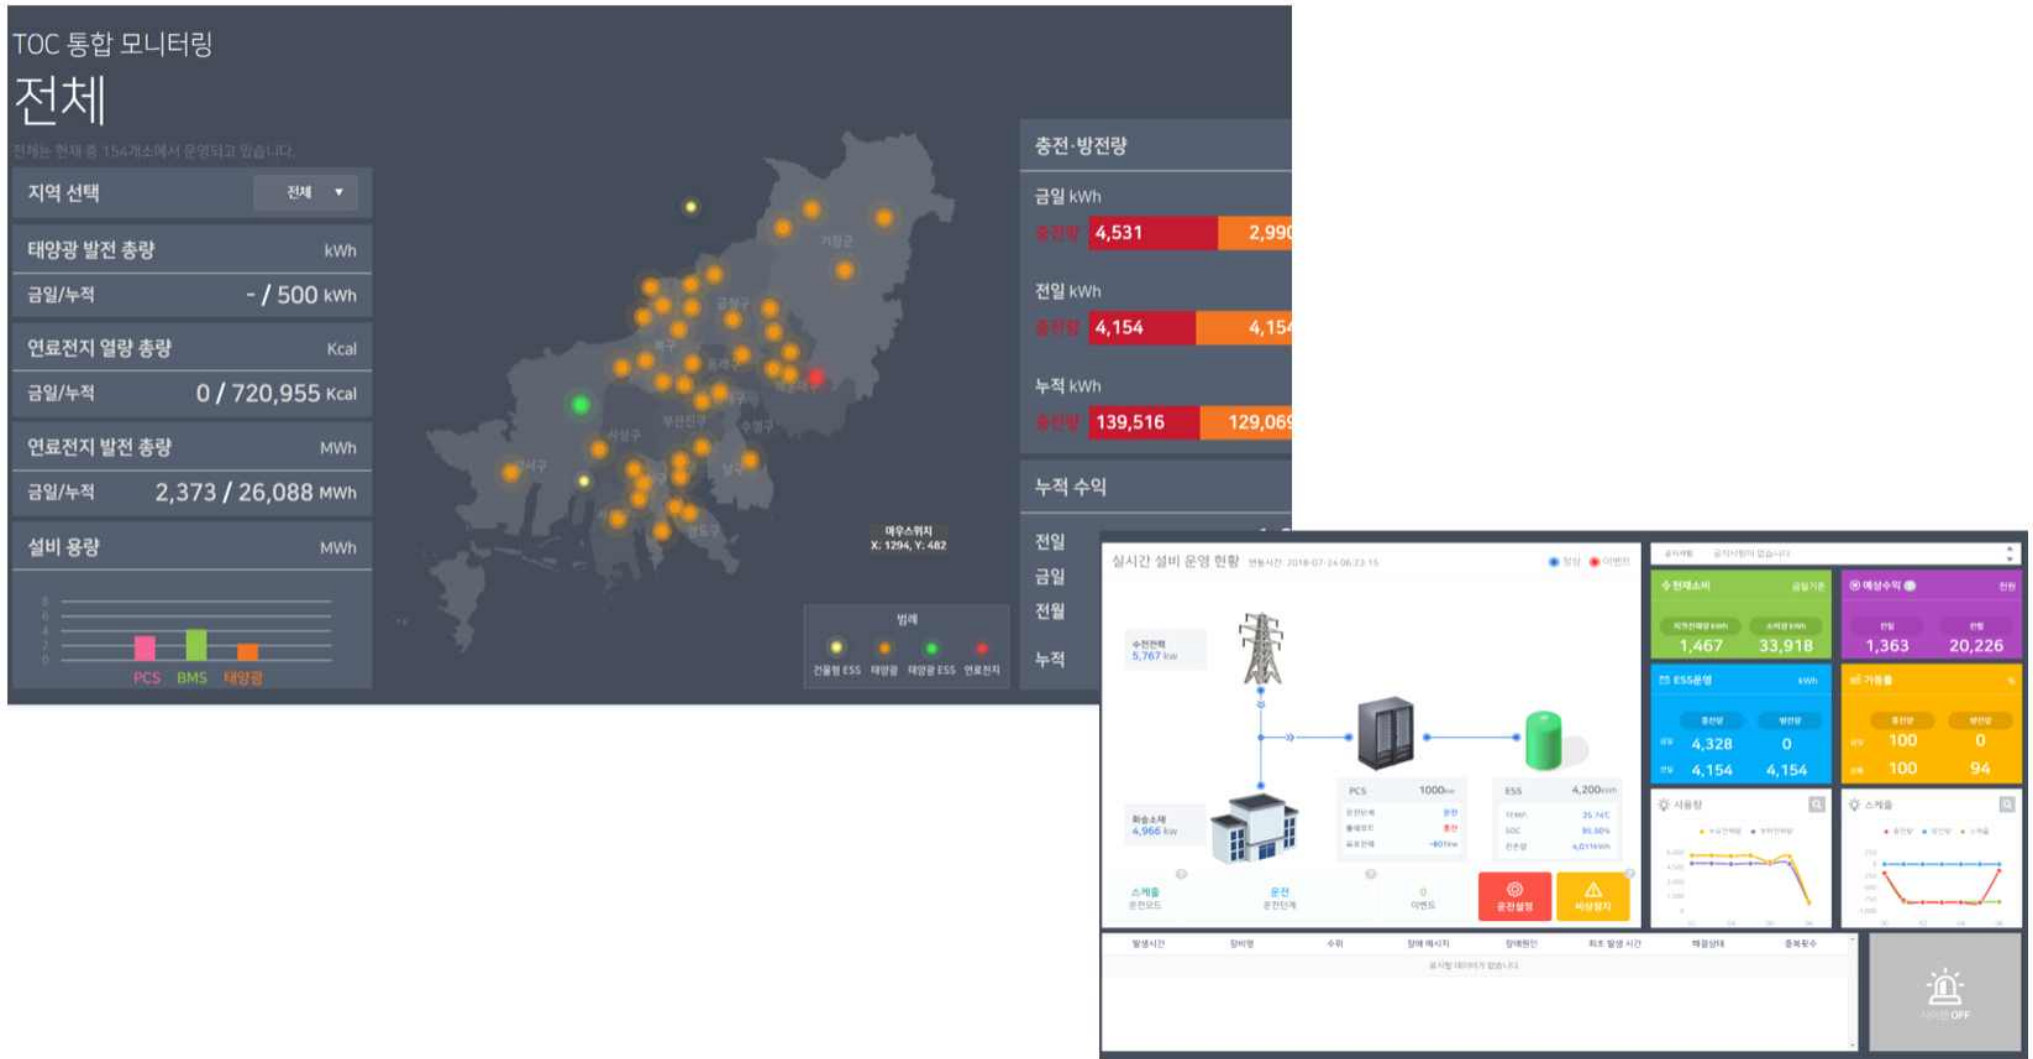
TOC 통합 모니터링
전체
전체는 현재 총 154개소에서 운영되고 있습니다.

지역 선택 전체

태양광 발전 총량 kWh
금일/누적 - / 500 kWh

연료전지 열량 총량 Kcal
금일/누적 0 / 720,955 Kcal

연료전지 발전 총량 MWh
금일/누적 2,373 / 26,088 MWh

설비 용량 MWh
PCS BMS 태양광

기장군
금정구
북구
동래구
해운대구
사상구
부산진구
수영구
강서구
남구
영도구

마우스위치
X: 1294, Y: 482

범례
건물형 ESS 태양광 태양광 ESS 연료전지

충전·방전량
금일 kWh
충전량 4,531 2,990
전일 kWh
충전량 4,154 4,154
누적 kWh
충전량 139,516 129,069

누적 수익
전일
금일
전월
누적

실시간 설비 운영 현황 2018-07-24 06:23:15
정상 이벤트
수전전력 5,767 kW
화승소재 4,966 kW
PCS 1000kW
ESS 4,200kWh
스케줄
운전
0
운전설정
비상정지

수전제어 금일기준
1,467 33,918
예상수익 전체
1,363 20,226
ESS운영 kWh
충전량 방전량
4,328 0
4,154 4,154
가동률 %
충전량 방전량
100 0
100 94
사용량
스케줄

발생시간 장비명 수위 장애 메시지 장애원인 최초 발생 시간 해결상태 중복횟수
실시간 데이터가 없습니다.
사이렌 OFF